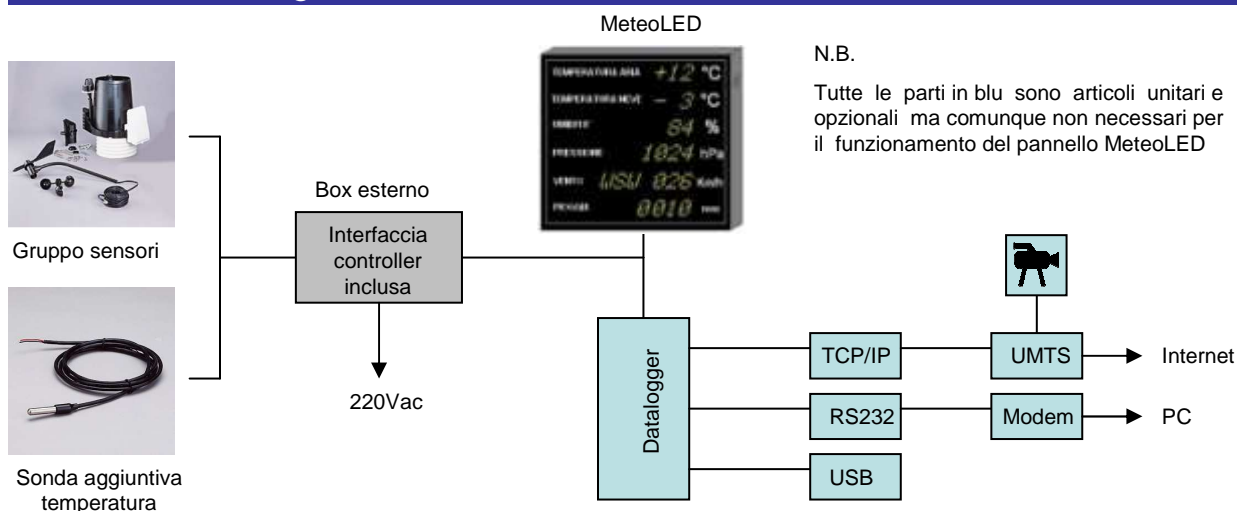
MeteoLED

N.B.

Tutte le parti in blu sono articoli unitari e opzionali ma comunque non necessari per il funzionamento del pannello MeteoLED

TEMPERATURA ARIA +12 °C
TEMPERATURA NEVE – 3 °C
UMIDITA' 84 %
PRESSIONE 1024 hPa
VENTO WSW 026 Km/h
PIOGGIA 0010 mm

Gruppo sensori

Box esterno

Interfaccia controller inclusa

220Vac

Sonda aggiuntiva temperatura

Datalogger

TCP/IP

UMTS

Internet

RS232

Modem

PC

USB